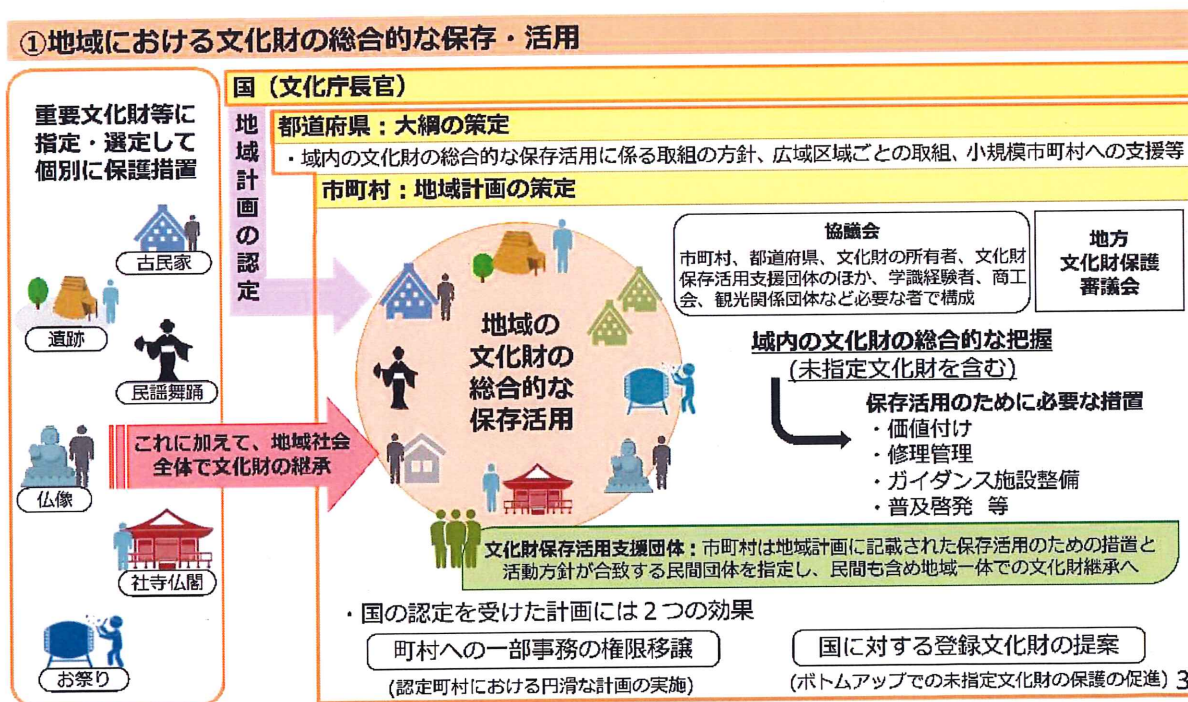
①地域における文化財の総合的な保存・活用

重要文化財等に指定・選定して個別に保護措置

古民家

遺跡

民謡舞踊

仏像

社寺仏閣

お祭り

国（文化庁長官）

地域計画の認定

都道府県：大綱の策定

・域内の文化財の総合的な保存活用に係る取組の方針、広域区域ごとの取組、小規模市町村への支援等

市町村：地域計画の策定

協議会

市町村、都道府県、文化財の所有者、文化財保存活用支援団体のほか、学識経験者、商工会、観光関係団体など必要な者で構成

地方文化財保護審議会

地域の文化財の総合的な保存活用

これに加えて、地域社会全体で文化財の継承

域内の文化財の総合的な把握

（未指定文化財を含む）

保存活用のために必要な措置

・価値付け

・修理管理

・ガイダンス施設整備

・普及啓発　等

文化財保存活用支援団体：市町村は地域計画に記載された保存活用のための措置と活動方針が合致する民間団体を指定し、民間も含め地域一体での文化財継承へ

・国の認定を受けた計画には２つの効果

町村への一部事務の権限移譲

（認定町村における円滑な計画の実施）

国に対する登録文化財の提案

（ボトムアップでの未指定文化財の保護の促進）

3